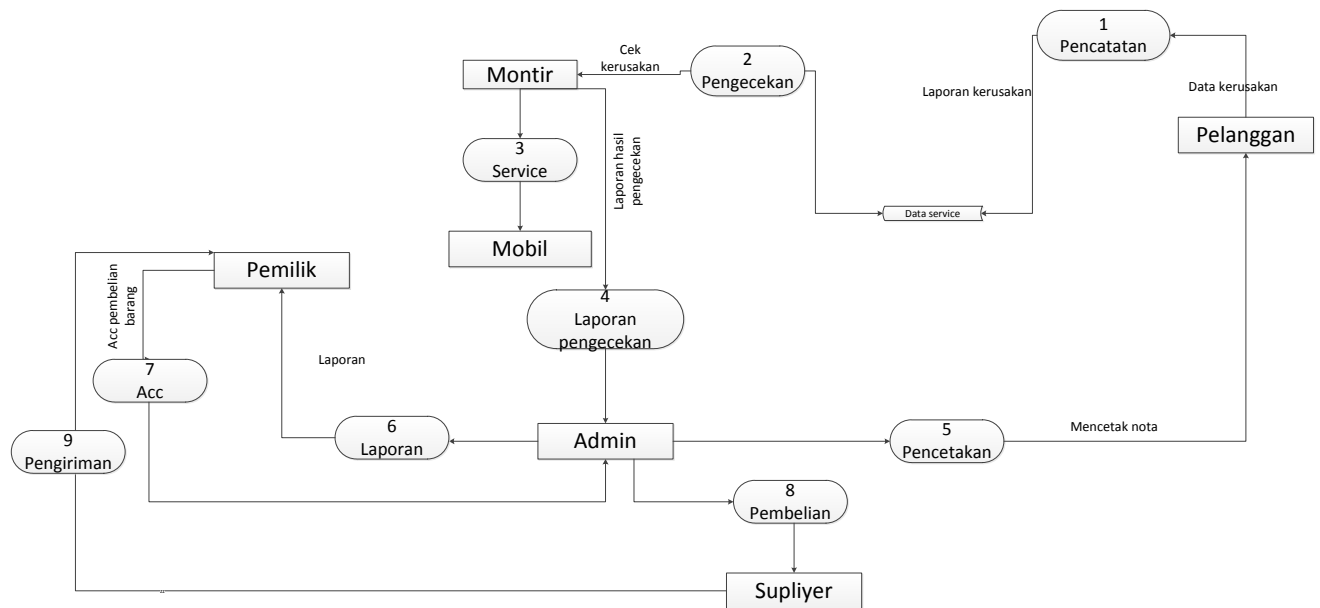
1
Pencatatan

2
Pengecekan

Cek kerusakan

Montir

Laporan kerusakan

Data kerusakan

Pelanggan

3
Service

Laporan hasil pengecekan

Data service

Mobil

Pemilik

Acc pembelian barang

4
Laporan pengecekan

Laporan

7
Acc

9
Pengiriman

6
Laporan

Admin

5
Pencetakan

Mencetak nota

8
Pembelian

Supliyer